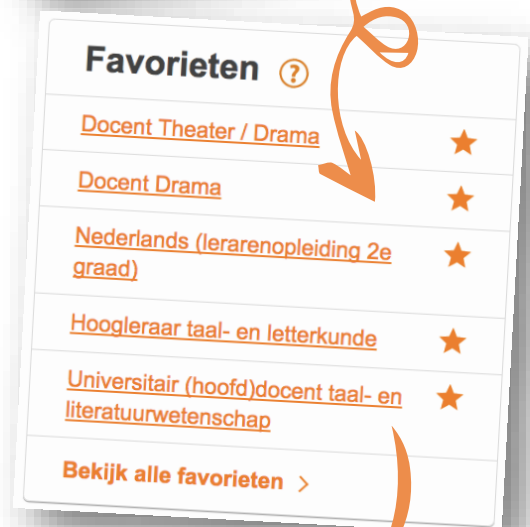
Favorieten ?

Docent Theater / Drama ★

Docent Drama ★

Nederlands (lerarenopleiding 2e graad) ★

Hoogleraar taal- en letterkunde ★

Universitair (hoofd)docent taal- en literatuurwetenschap ★

Bekijk alle favorieten >